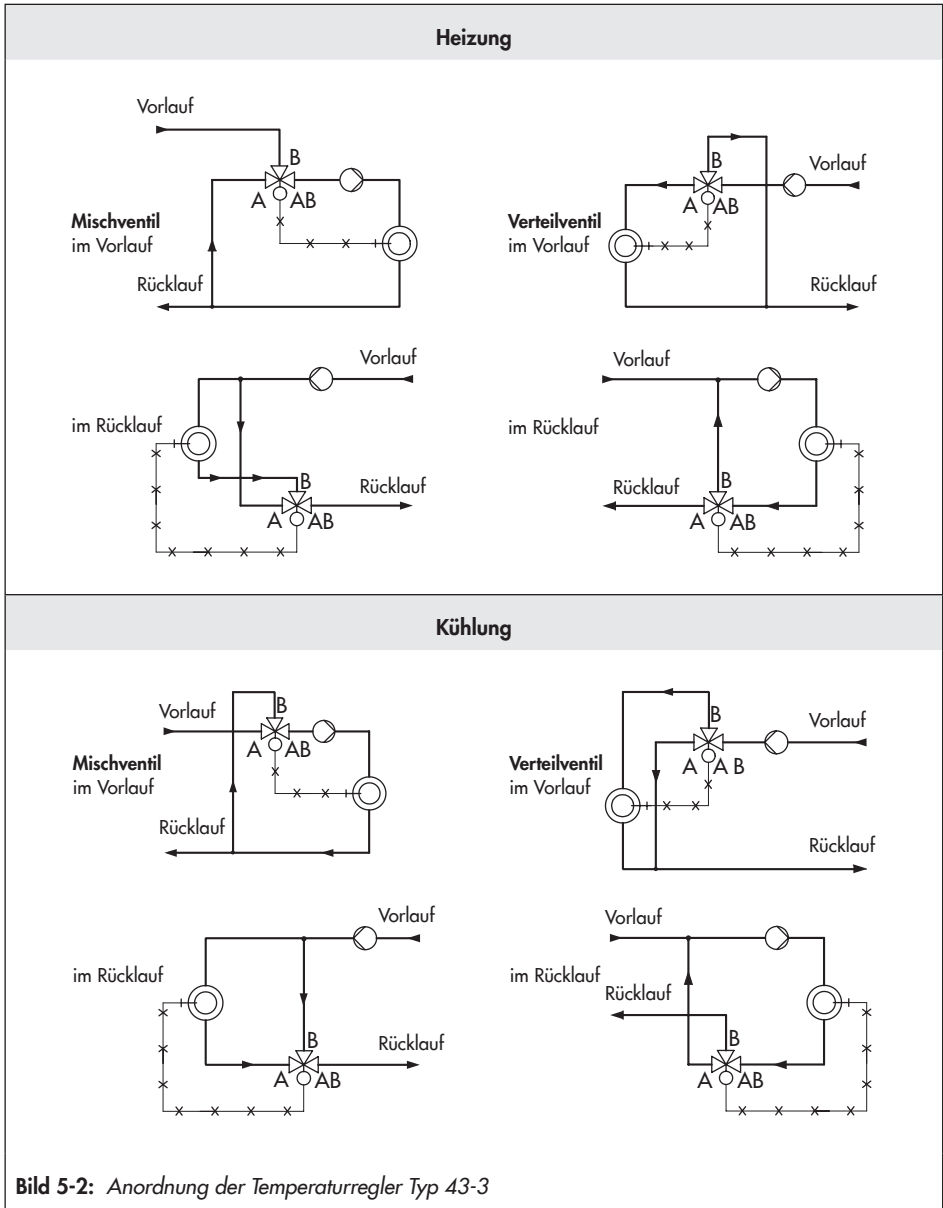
Heizung

Vorlauf
B
A AB
Mischventil
im Vorlauf
Rücklauf

B
Vorlauf
A AB
Verteilventil
im Vorlauf
Rücklauf

Vorlauf
im Rücklauf
B
Rücklauf
A AB

Vorlauf
im Rücklauf
B
Rücklauf
A AB

Kühlung

B
Vorlauf
A AB
Mischventil
im Vorlauf
Rücklauf

B
Vorlauf
A A B
Verteilventil
im Vorlauf
Rücklauf

Vorlauf
im Rücklauf
B
Rücklauf
A AB

Vorlauf
im Rücklauf
Rücklauf
B
A AB

Bild 5-2: Anordnung der Temperaturregler Typ 43-3